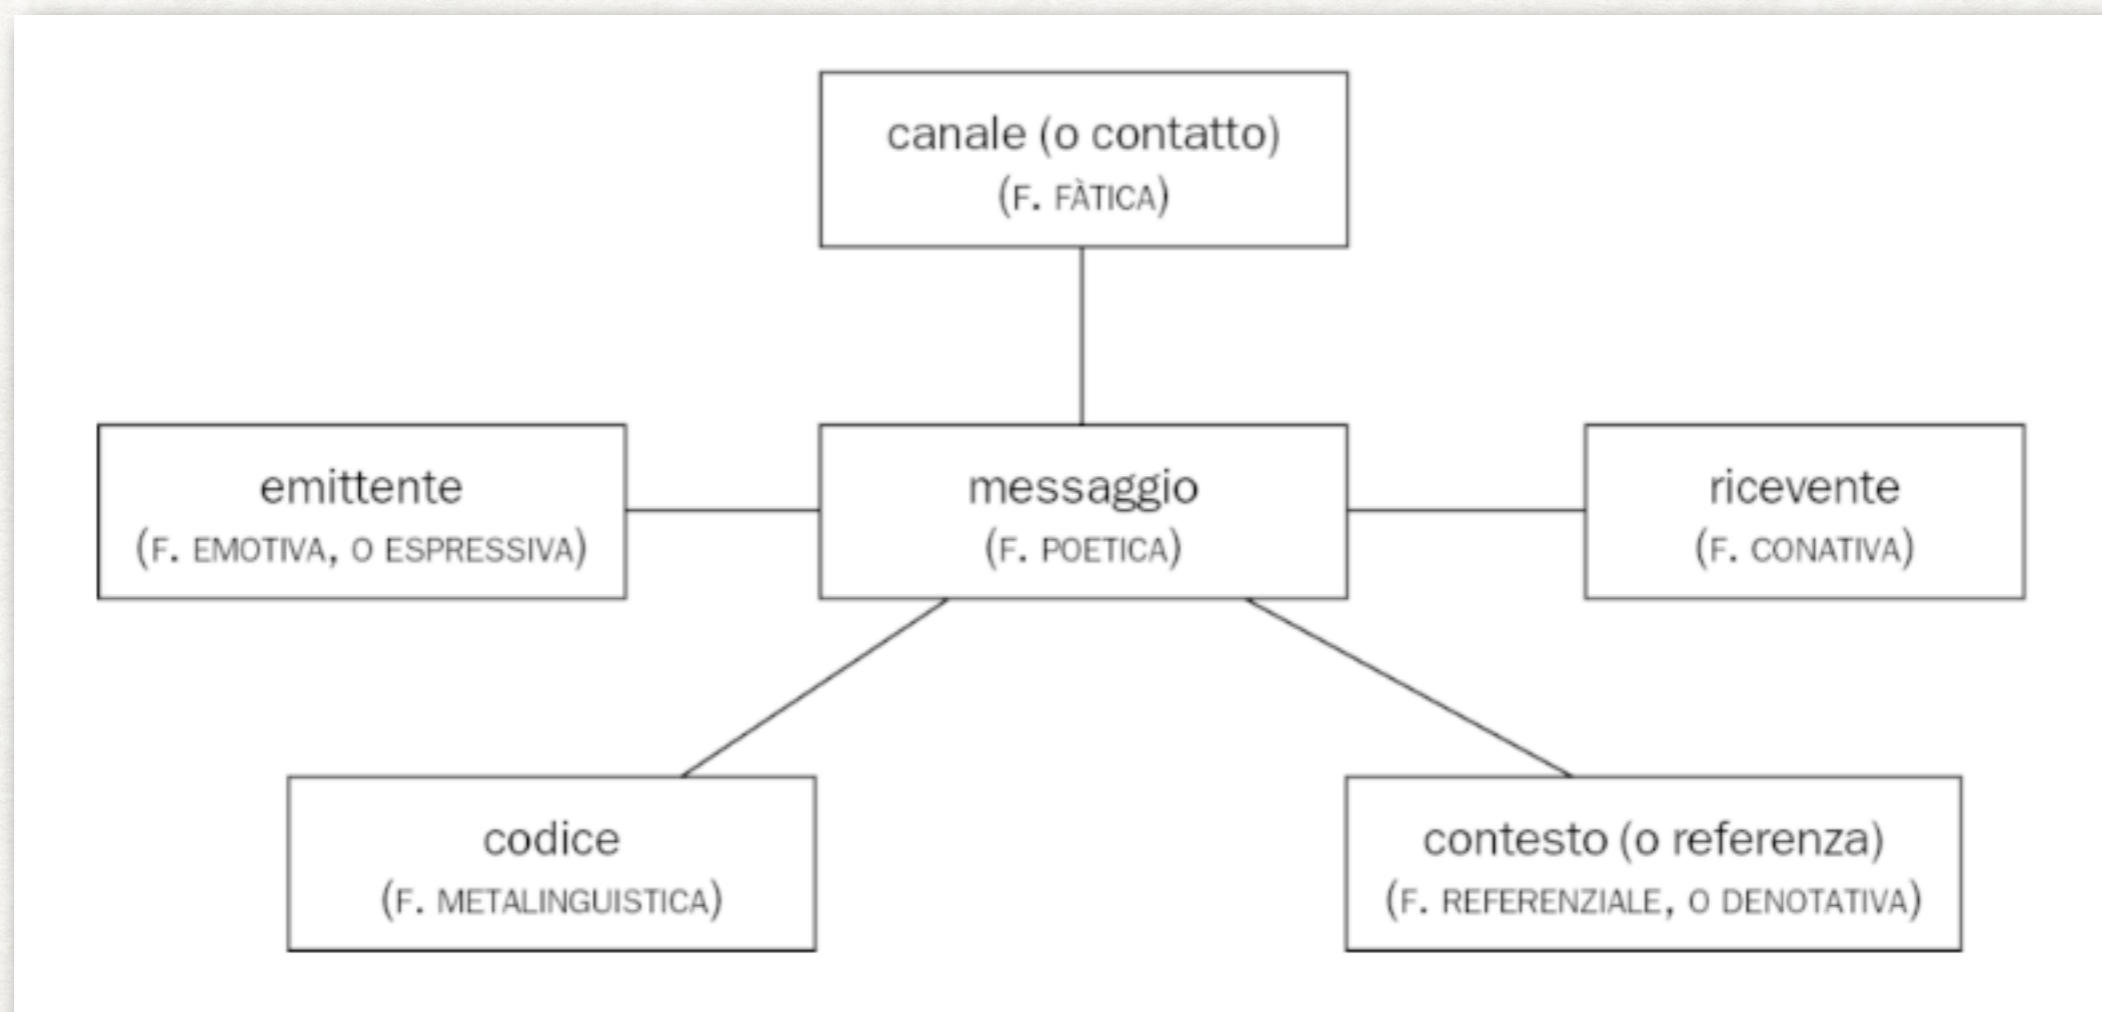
canale (o contatto)
(F. FÀTICA)

emittente
(F. EMOTIVA, O ESPRESSIVA)

messaggio
(F. POETICA)

ricevente
(F. CONATIVA)

codice
(F. METALINGUISTICA)

contesto (o referenza)
(F. REFERENZIALE, O DENOTATIVA)